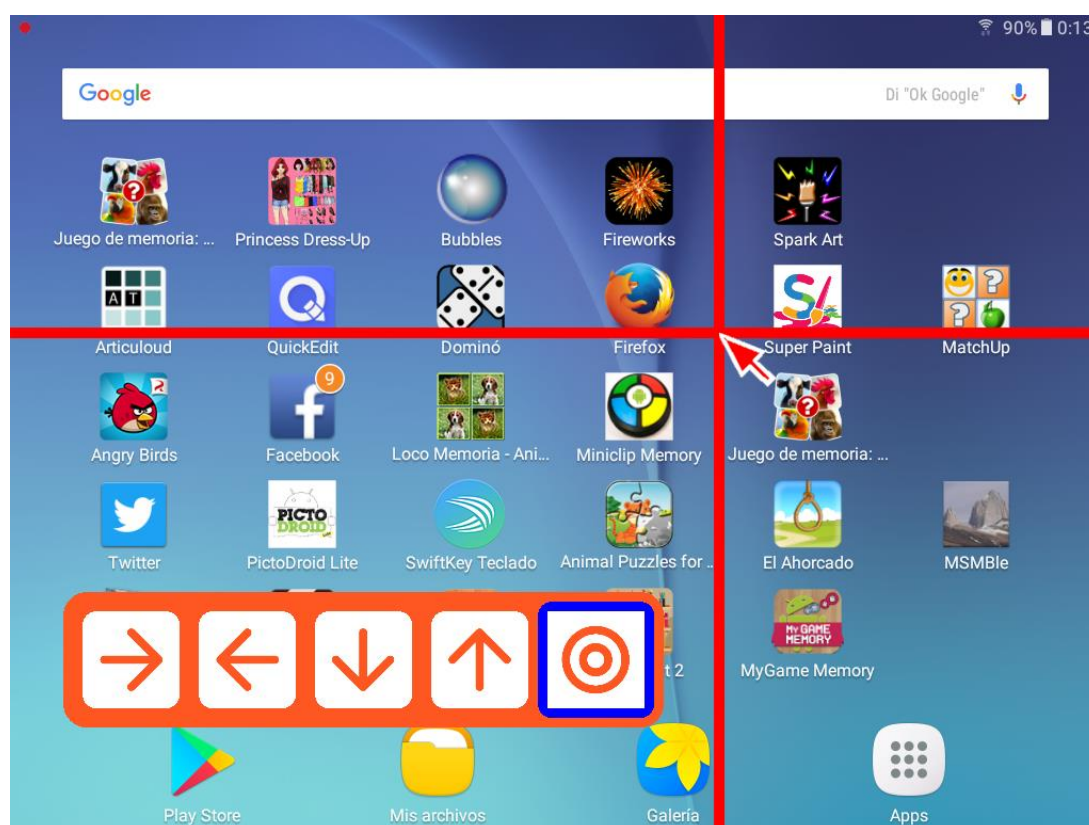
90% 0:13

Google

Di "Ok Google"

Juego de memoria: ...
Princess Dress-Up
Bubbles
Fireworks
Spark Art

Articuloud
QuickEdit
Dominó
Firefox
Super Paint
MatchUp

Angry Birds
9
Facebook
Loco Memoria - Ani...
Miniclip Memory
Juego de memoria: ...

Twitter
PICTO DROID
PictoDroid Lite
SwiftKey Teclado
Animal Puzzles for ...
El Ahorcado
MSMBle

t 2
MY GAME MEMORY
MyGame Memory

Play Store
Mis archivos
Galería
Apps